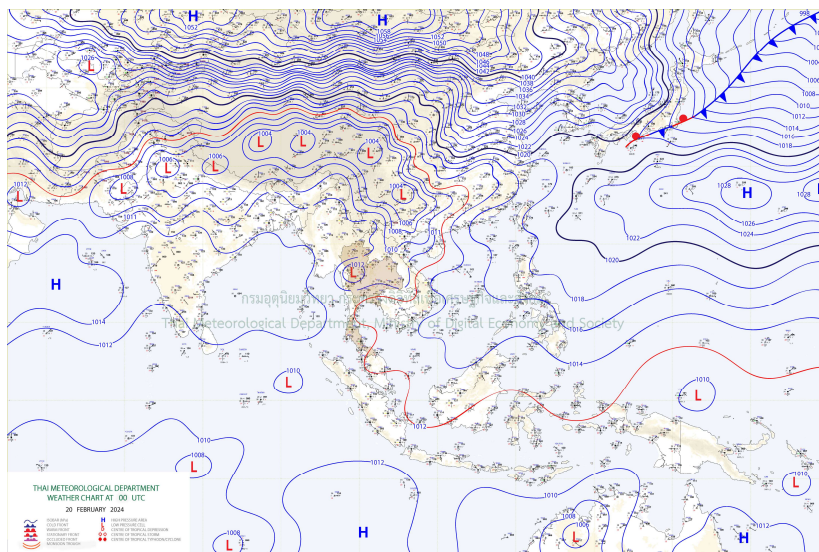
H
H
1052
1052
1050
1048
1046
1044
1042
1040
1038
1036
1034
1032
1030
1028
1026
1024
1022
1020
1018
1016
1014
1012
1010
1008
1006
1004
1026
1004
1004
1004
1006
1006
1006
1004
L
L
L
L
L
L
L
L
1012
L
1011
H
1028
1028
1026
1024
1022
1020
1018
1016
1014
1012
1018
1014
1012
L
1012
1014
1012
1010
L
1010
L
1012
L
1010
1008
L
1010
1012
1010
L
1008
L
1008
L
H
H
L
1012
L
998
กรมอุตุนิยมวิทยา กระทรวงดิจิทัลเพื่อเศรษฐกิจและสังคม
Thai Meteorological Department, Ministry of Digital Economy and Society
THAI METEOROLOGICAL DEPARTMENT
WEATHER CHART AT 00 UTC
20 FEBRUARY 2024
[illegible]
HIGH PRESSURE AREA
LOW PRESSURE CELL
CENTRE OF TROPICAL DEPRESSION
CENTRE OF TROPICAL STORM
CENTRE OF TROPICAL TYPHOON/CYCLONE